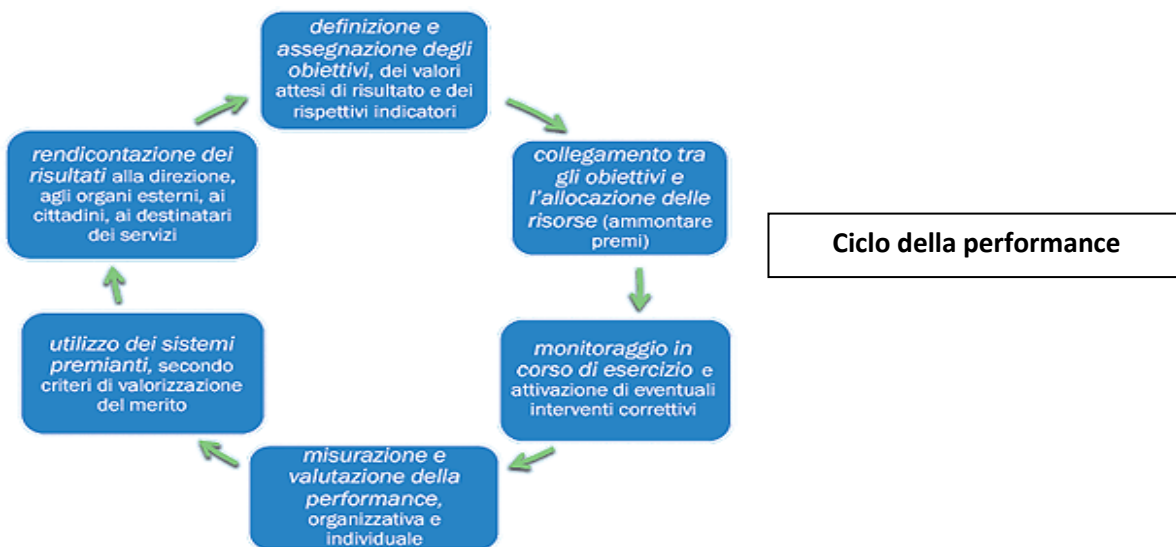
definizione e assegnazione degli obiettivi, dei valori attesi di risultato e dei rispettivi indicatori

collegamento tra gli obiettivi e l'allocazione delle risorse (ammontare premi)

monitoraggio in corso di esercizio e attivazione di eventuali interventi correttivi

misurazione e valutazione della performance, organizzativa e individuale

utilizzo dei sistemi premianti, secondo criteri di valorizzazione del merito

rendicontazione dei risultati alla direzione, agli organi esterni, ai cittadini, ai destinatari dei servizi

Ciclo della performance